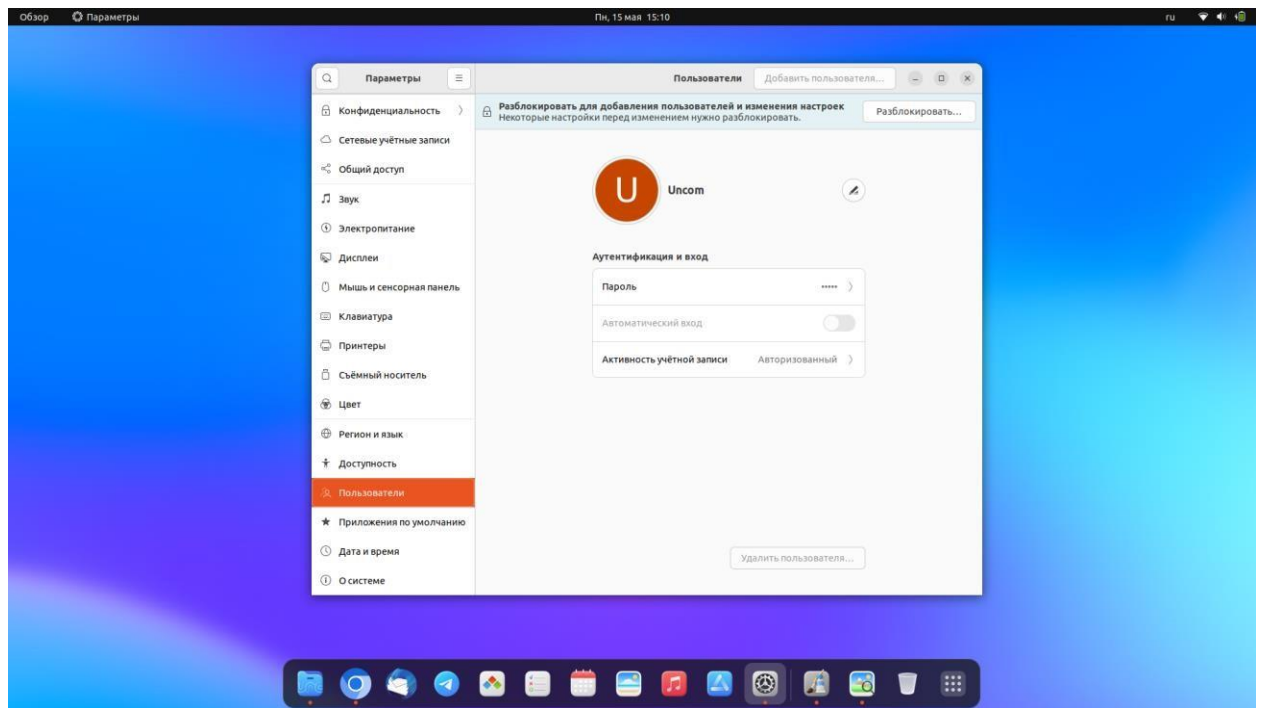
Обзор Параметры

Пн, 15 мая 15:10

ru

Параметры

Пользователи

Добавить пользователя...

Конфиденциальность

Сетевые учётные записи

Общий доступ

Звук

Электропитание

Дисплеи

Мышь и сенсорная панель

Клавиатура

Принтеры

Съёмный носитель

Цвет

Регион и язык

Доступность

Пользователи

Приложения по умолчанию

Дата и время

О системе

Разблокировать для добавления пользователей и изменения настроек
Некоторые настройки перед изменением нужно разблокировать.

Разблокировать...

U

Uncom

Аутентификация и вход

Пароль

•••••

Автоматический вход

Активность учётной записи

Авторизованный

Удалить пользователя...